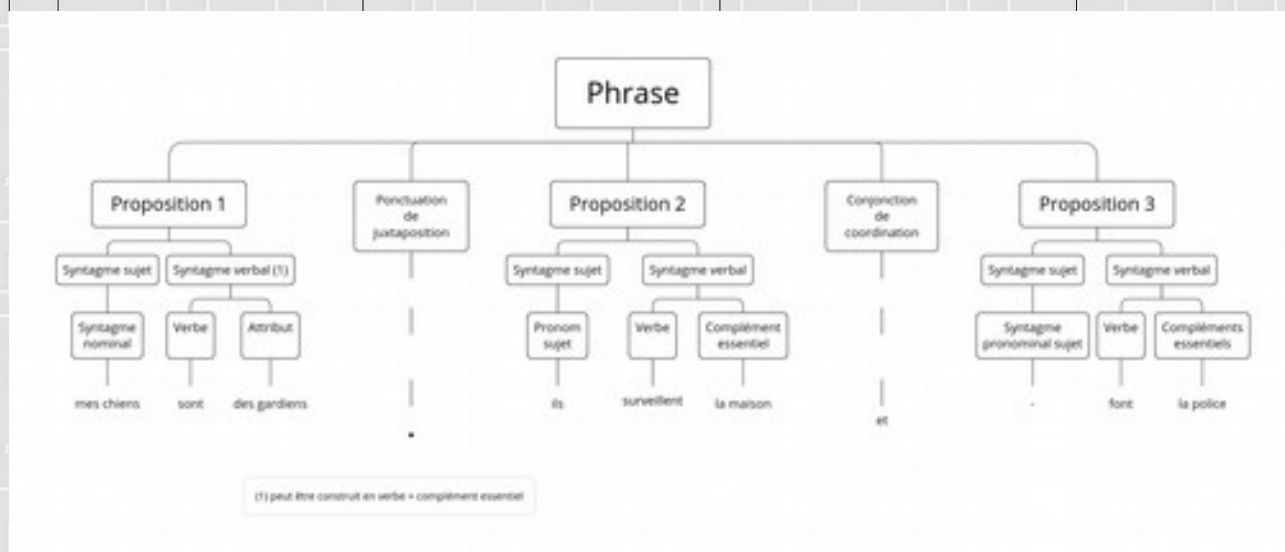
Phrase

Proposition 1

Syntagme sujet

Syntagme nominal

mes chiens

Syntagme verbal (1)

Verbe

sont

Attribut

des gardiens

Ponctuation de juxtaposition

.

Proposition 2

Syntagme sujet

Pronom sujet

ils

Syntagme verbal

Verbe

surveillent

Complément essentiel

la maison

Conjonction de coordination

et

Proposition 3

Syntagme sujet

Syntagme pronominal sujet

-

Syntagme verbal

Verbe

font

Compléments essentiels

la police

(1) peut être construit en verbe + complément essentiel